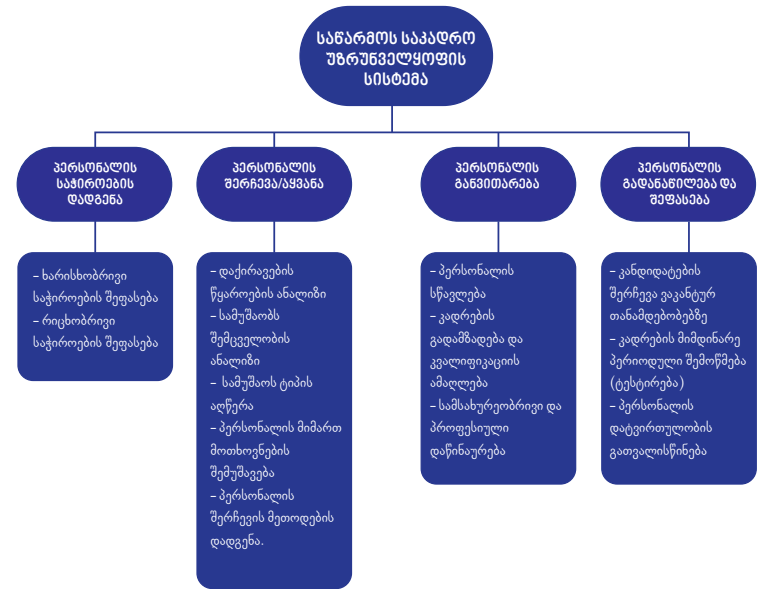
საწარმოს საკადრო უზრუნველყოფის სისტემა

პერსონალის საჭიროების დადგენა

– ხარისხობრივი საჭიროების შეფასება
– რიცხობრივი საჭიროების შეფასება

პერსონალის შერჩევა/აყვანა

– დაქირავების წყაროების ანალიზი
– სამუშაობს შემცველობის ანალიზი
– სამუშაოს ტიპის აღწერა
– პერსონალის მიმართ მოთხოვნების შემუშავება
– პერსონალის შერჩევის მეთოდების დადგენა.

პერსონალის განვითარება

– პერსონალის სწავლება
– კადრების გადამზადება და კვალიფიკაციის ამაღლება
– სამსახურეობრივი და პროფესიული დაწინაურება

პერსონალის გადანაწილება და შეფასება

– კანდიდატების შერჩევა ვაკანტურ თანამდებობებზე
– კადრების მიმდინარე პერიოდული შემოწმება (ტესტირება)
– პერსონალის დატვირთულობის გათვალისწინება